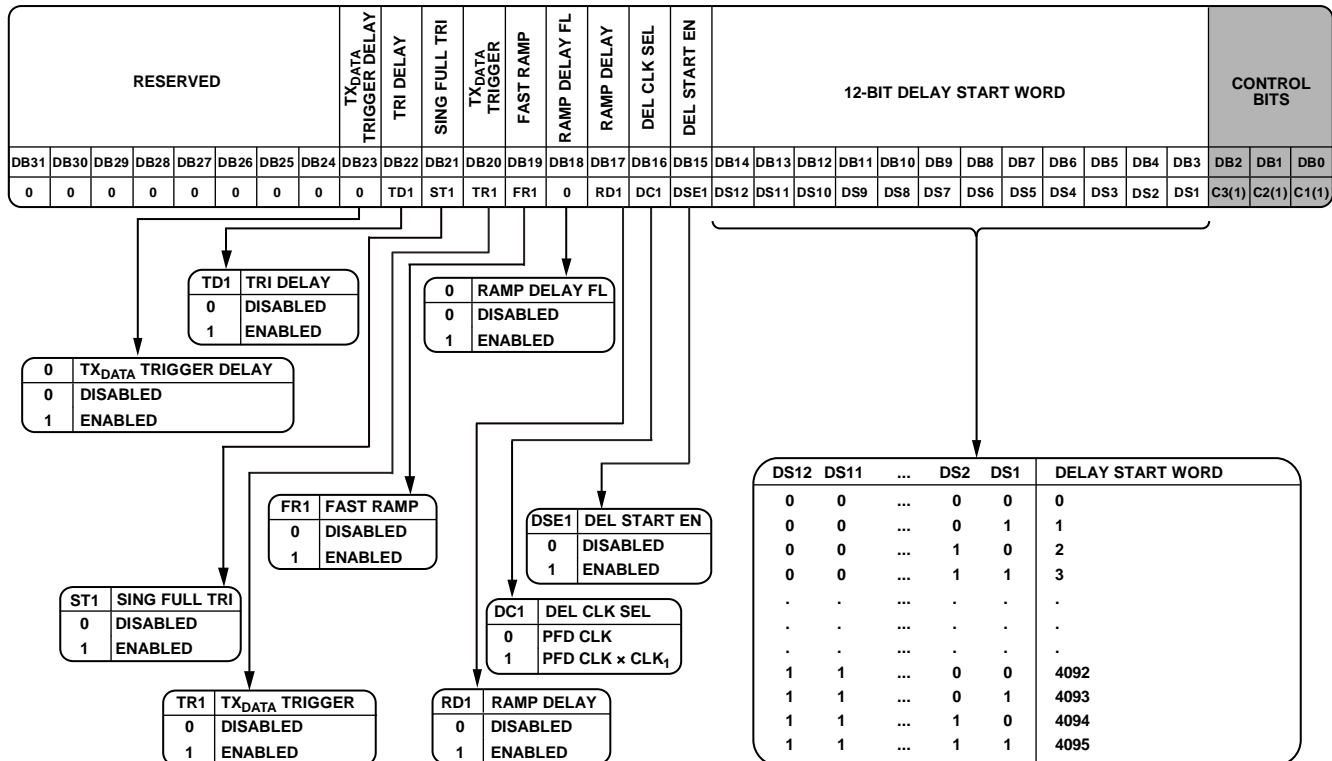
| RESERVED | | | | | | | | $TX_{DATA}$ TRIGGER DELAY | TRI DELAY | SING FULL TRI | $TX_{DATA}$ TRIGGER | FAST RAMP | RAMP DELAY FL | RAMP DELAY | DEL CLK SEL | DEL START EN | 12-BIT DELAY START WORD | | | | | | | | | | | | CONTROL BITS | | |
|---|---|---|---|---|---|---|---|---|---|---|---|---|---|---|---|---|---|---|---|---|---|---|---|---|---|---|---|---|---|---|---|
| DB31 | DB30 | DB29 | DB28 | DB27 | DB26 | DB25 | DB24 | DB23 | DB22 | DB21 | DB20 | DB19 | DB18 | DB17 | DB16 | DB15 | DB14 | DB13 | DB12 | DB11 | DB10 | DB9 | DB8 | DB7 | DB6 | DB5 | DB4 | DB3 | DB2 | DB1 | DB0 |
| 0 | 0 | 0 | 0 | 0 | 0 | 0 | 0 | 0 | TD1 | ST1 | TR1 | FR1 | 0 | RD1 | DC1 | DSE1 | DS12 | DS11 | DS10 | DS9 | DS8 | DS7 | DS6 | DS5 | DS4 | DS3 | DS2 | DS1 | C3(1) | C2(1) | C1(1) |

| TD1 | TRI DELAY |
|---|---|
| 0 | DISABLED |
| 1 | ENABLED |

| 0 | RAMP DELAY FL |
|---|---|
| 0 | DISABLED |
| 1 | ENABLED |

| 0 | $TX_{DATA}$ TRIGGER DELAY |
|---|---|
| 0 | DISABLED |
| 1 | ENABLED |

| DS12 | DS11 | ... | DS2 | DS1 | DELAY START WORD |
|---|---|---|---|---|---|
| 0 | 0 | ... | 0 | 0 | 0 |
| 0 | 0 | ... | 0 | 1 | 1 |
| 0 | 0 | ... | 1 | 0 | 2 |
| 0 | 0 | ... | 1 | 1 | 3 |
| . | . | ... | . | . | . |
| . | . | ... | . | . | . |
| . | . | ... | . | . | . |
| 1 | 1 | ... | 0 | 0 | 4092 |
| 1 | 1 | ... | 0 | 1 | 4093 |
| 1 | 1 | ... | 1 | 0 | 4094 |
| 1 | 1 | ... | 1 | 1 | 4095 |

| FR1 | FAST RAMP |
|---|---|
| 0 | DISABLED |
| 1 | ENABLED |

| DSE1 | DEL START EN |
|---|---|
| 0 | DISABLED |
| 1 | ENABLED |

| ST1 | SING FULL TRI |
|---|---|
| 0 | DISABLED |
| 1 | ENABLED |

| DC1 | DEL CLK SEL |
|---|---|
| 0 | PFD CLK |
| 1 | PFD CLK × $CLK_1$ |

| TR1 | $TX_{DATA}$ TRIGGER |
|---|---|
| 0 | DISABLED |
| 1 | ENABLED |

| RD1 | RAMP DELAY |
|---|---|
| 0 | DISABLED |
| 1 | ENABLED |